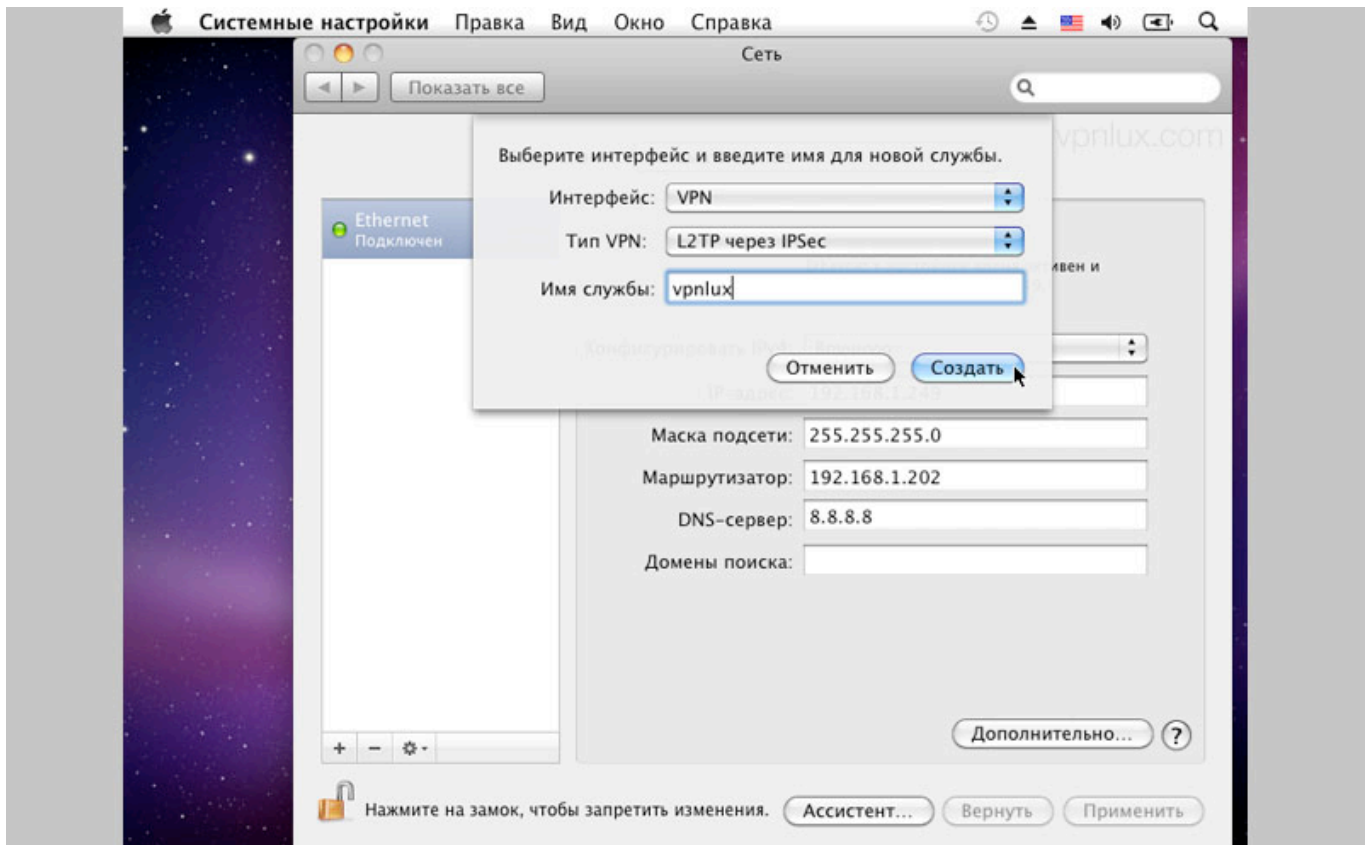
Системные настройки Правка Вид Окно Справка

Сеть

Показать все

vpnlux.com

Выберите интерфейс и введите имя для новой службы.

Интерфейс: VPN

Тип VPN: L2TP через IPSec

Имя службы: vpnlux

Отменить Создать

Ethernet
Подключен

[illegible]вен и

Конфигурировать IPv4: Вручную

IP-адрес: 192.168.1.249

Маска подсети: 255.255.255.0

Маршрутизатор: 192.168.1.202

DNS-сервер: 8.8.8.8

Домены поиска:

Дополнительно... ?

+ −

Нажмите на замок, чтобы запретить изменения. Ассистент... Вернуть Применить